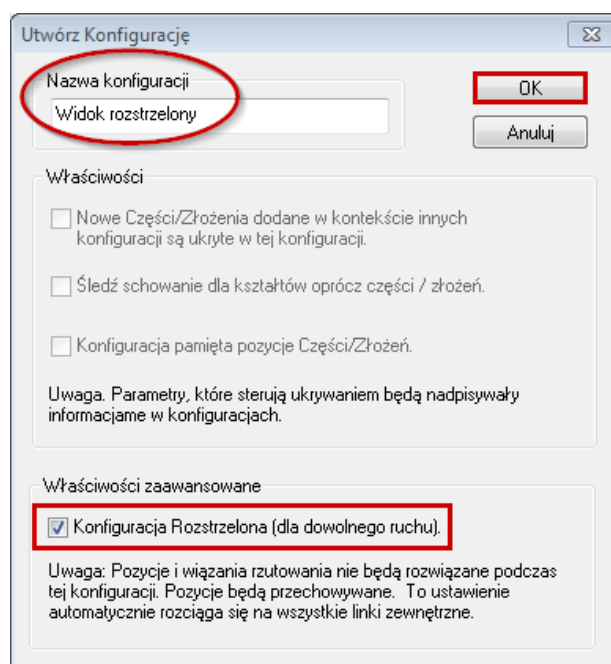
Utwórz Konfigurację

Nazwa konfiguracji

Widok rozstrzelony

OK

Anuluj

Właściwości

Nowe Części/Złożenia dodane w kontekście innych konfiguracji są ukryte w tej konfiguracji.

Śledź schowanie dla kształtów oprócz części / złożeń.

Konfiguracja pamięta pozycje Części/Złożeń.

Uwaga. Parametry, które sterują ukrywaniem będą nadpisywały informacjame w konfiguracjach.

Właściwości zaawansowane

Konfiguracja Rozstrzelona (dla dowolnego ruchu).

Uwaga: Pozycje i wiązania rzutowania nie będą rozwiązane podczas tej konfiguracji. Pozycje będą przechowywane. To ustawienie automatycznie rozciąga się na wszystkie linki zewnętrzne.